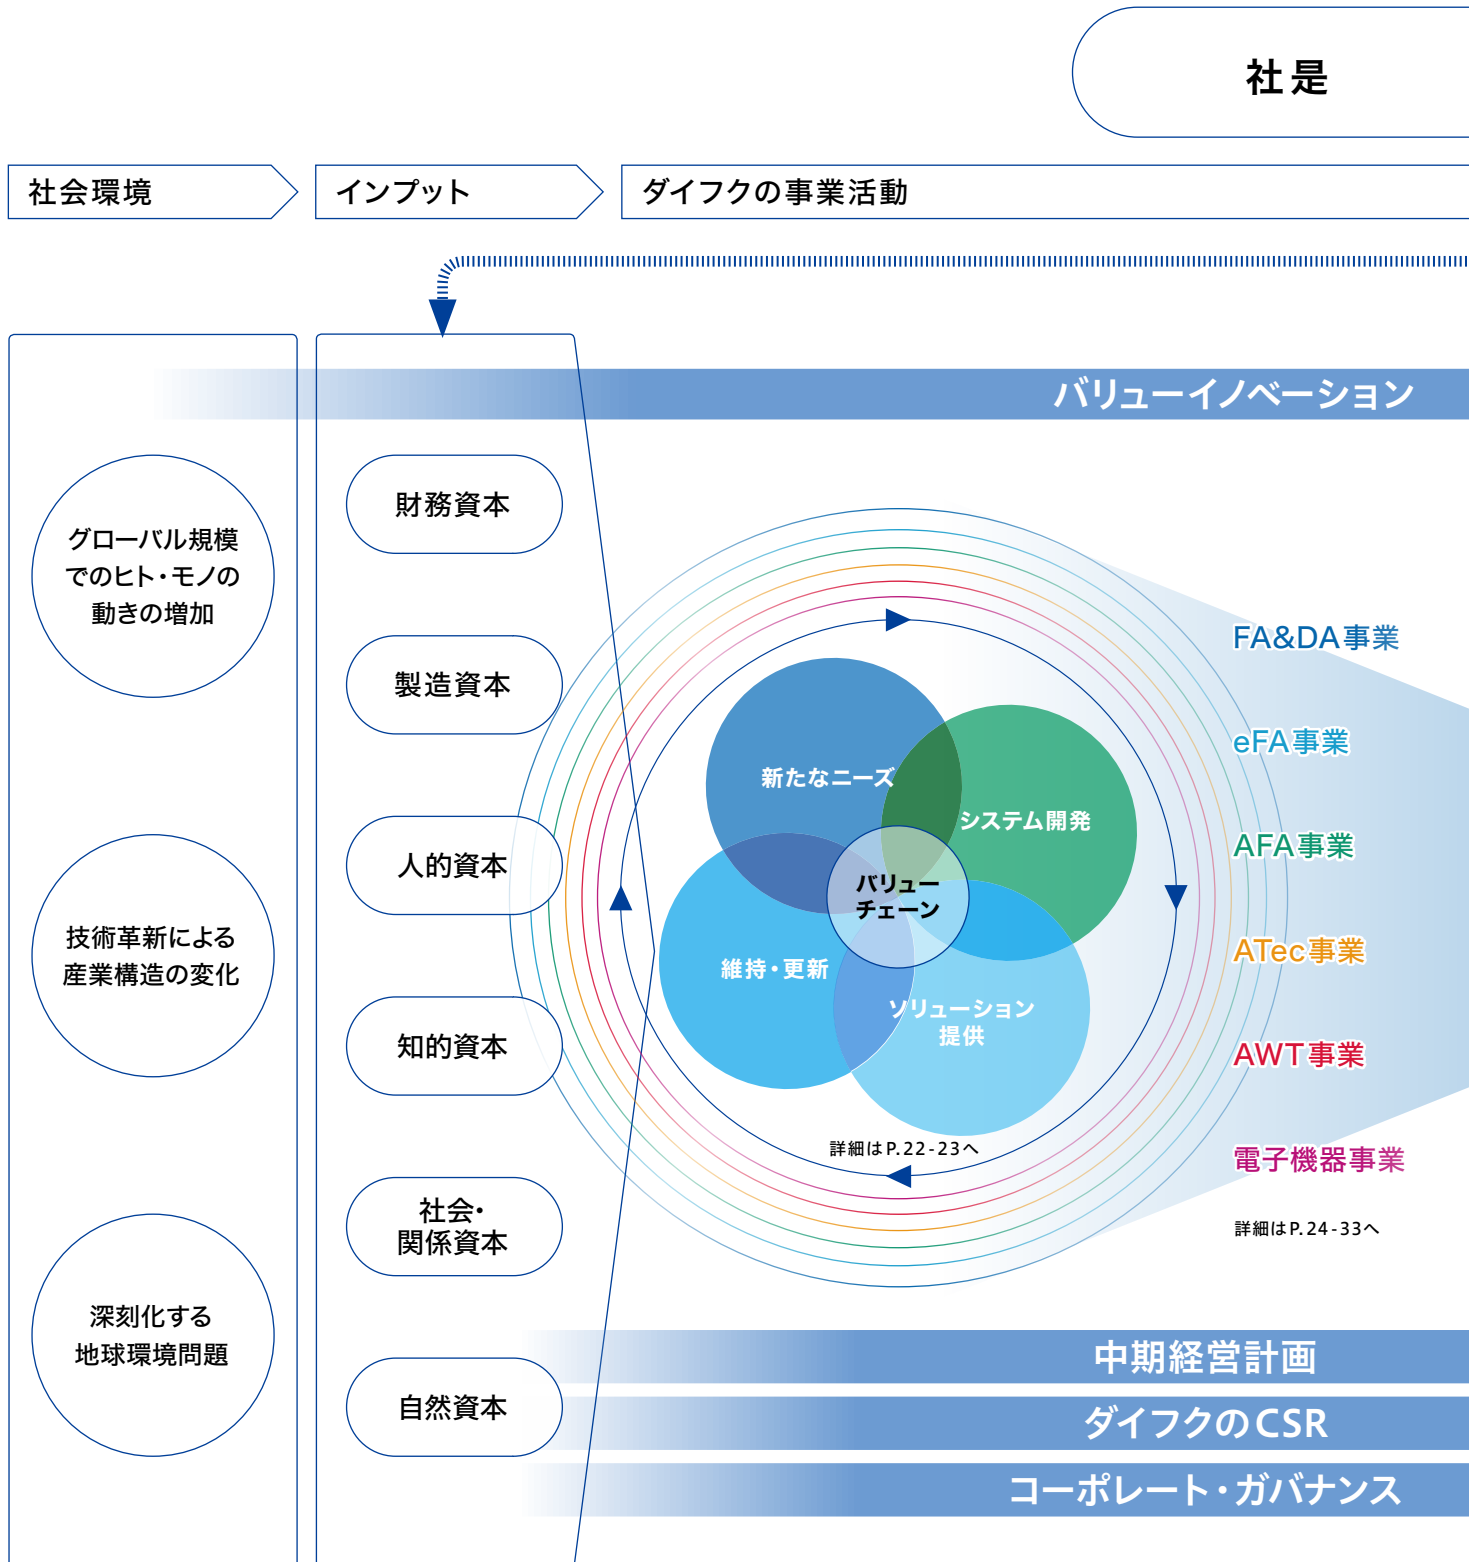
社是

社会環境

インプット

ダイフクの事業活動

バリューイノベーション

グローバル規模でのヒト・モノの動きの増加

技術革新による産業構造の変化

深刻化する地球環境問題

財務資本

製造資本

人的資本

知的資本

社会・関係資本

自然資本

新たなニーズ

システム開発

バリューチェーン

維持・更新

ソリューション提供

詳細はP. 22-23へ

FA&DA事業

eFA事業

AFA事業

ATec事業

AWT事業

電子機器事業

詳細はP. 24-33へ

中期経営計画

ダイフクのCSR

コーポレート・ガバナンス